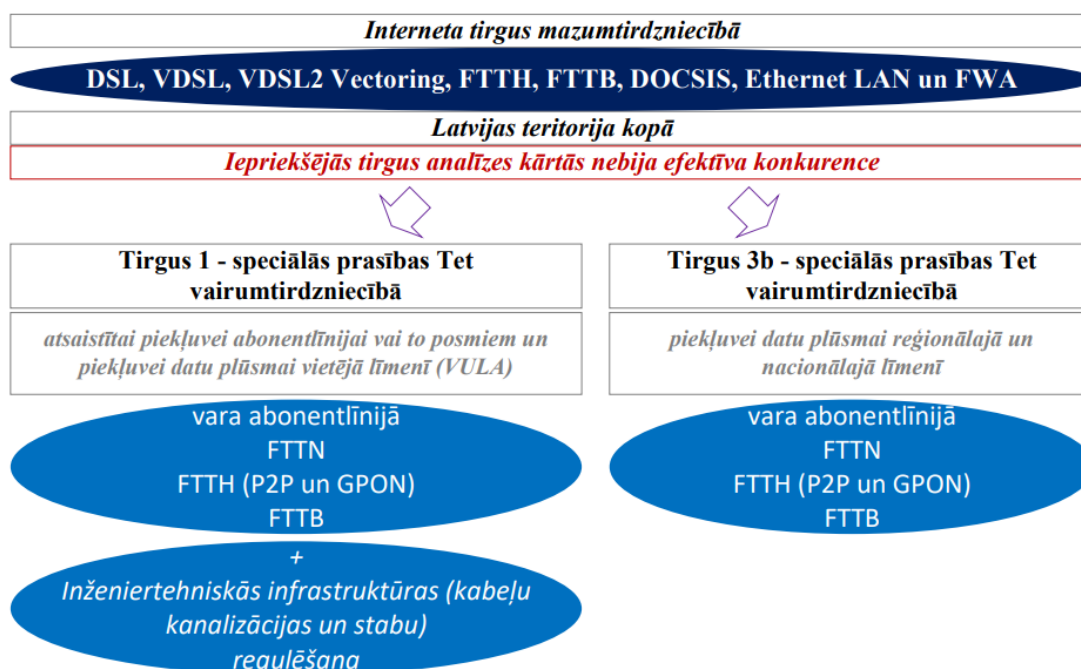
Interneta tirgus mazumtirdzniecībā

DSL, VDSL, VDSL2 Vectoring, FTTH, FTTB, DOCSIS, Ethernet LAN un FWA

Latvijas teritorija kopā

Iepriekšējās tirgus analīzes kārtās nebija efektīva konkurence

Tirgus 1 - speciālās prasības Tet vairumtirdzniecībā

atsaistītai piekļuvei abonentlīnijai vai to posmiem un piekļuvei datu plūsmai vietējā līmenī (VULA)

vara abonentlīnijā
FTTN
FTTH (P2P un GPON)
FTTB

+

Inženiertehniskās infrastruktūras (kabeļu kanalizācijas un stabu) regulēšana

Tirgus 3b - speciālās prasības Tet vairumtirdzniecībā

piekļuvei datu plūsmai reģionālajā un nacionālajā līmenī

vara abonentlīnijā
FTTN
FTTH (P2P un GPON)
FTTB